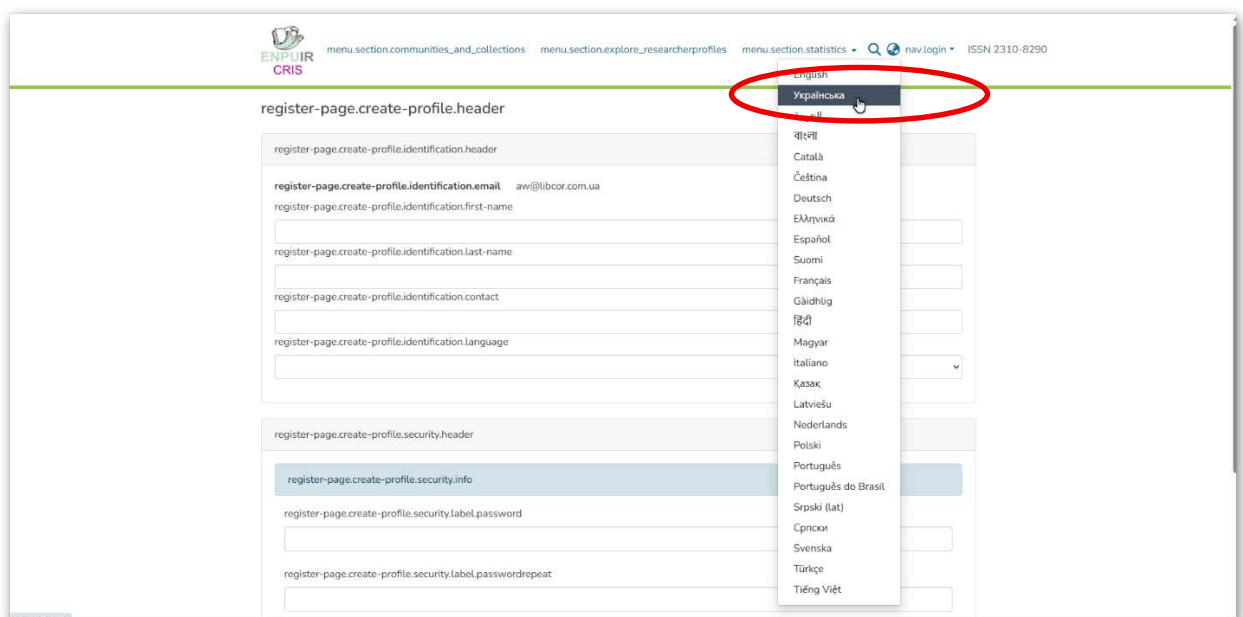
ENPUIR CRIS

menu.section.communities_and_collections menu.section.explore_researcherprofiles menu.section.statistics nav.login ISSN 2310-8290

English
Українська
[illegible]
বাংলা
Català
Čeština
Deutsch
Ελληνικά
Español
Suomi
Français
Gàidhlig
हिंदी
Magyar
Italiano
Қазақ
Latviešu
Nederlands
Polski
Português
Português do Brasil
Srpski (lat)
Српски
Svenska
Türkçe
Tiếng Việt

register-page.create-profile.header

register-page.create-profile.identification.header

register-page.create-profile.identification.email aw@libcor.com.ua

register-page.create-profile.identification.first-name

register-page.create-profile.identification.last-name

register-page.create-profile.identification.contact

register-page.create-profile.identification.language

register-page.create-profile.security.header

register-page.create-profile.security.info

register-page.create-profile.security.label.password

register-page.create-profile.security.label.passwordrepeat